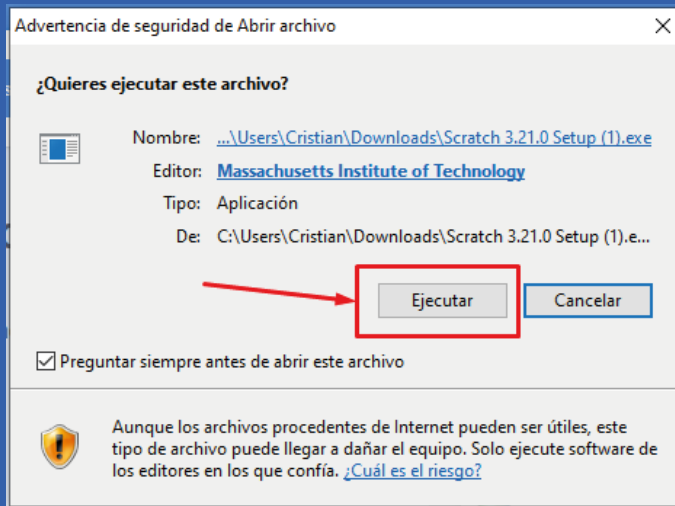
Advertencia de seguridad de Abrir archivo

X

¿Quieres ejecutar este archivo?

Nombre: ...\Users\Cristian\Downloads\Scratch 3.21.0 Setup (1).exe

Editor: Massachusetts Institute of Technology

Tipo: Aplicación

De: C:\Users\Cristian\Downloads\Scratch 3.21.0 Setup (1).e...

Ejecutar

Cancelar

Preguntar siempre antes de abrir este archivo

Aunque los archivos procedentes de Internet pueden ser útiles, este tipo de archivo puede llegar a dañar el equipo. Solo ejecute software de los editores en los que confía. ¿Cuál es el riesgo?